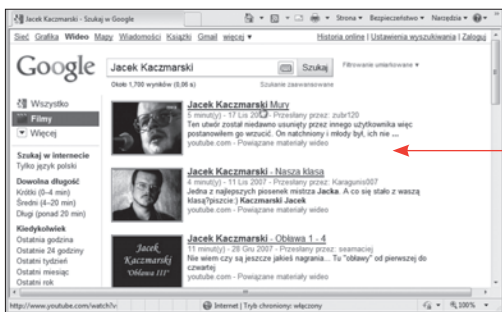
Jacek Kaczmarski - Szukaj w Google

Strona ▾ Bezpieczeństwo ▾ Narzędzia ▾

Sieć Grafika Wideo Mapy Wiadomości Książki Gmail więcej ▾

Historia online | Ustawienia wyszukiwania | Zaloguj

Google

Jacek Kaczmarski

Szukaj

Filtrowanie umiarkowane ▾

Około 1,700 wyników (0,06 s)

Szukanie zaawansowane

Wszystko

Filmy

Więcej

Szukaj w internecie

Tylko język polski

Dowolna długość

Krótki (0-4 min)

Średni (4-20 min)

Długi (ponad 20 min)

Kiedykolwiek

Ostatnia godzina

Ostatnie 24 godziny

Ostatni tydzień

Ostatni miesiąc

Ostatni rok

Jacek Kaczmarski Mury

5 minut(y) - 17 Lis 20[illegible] - Przesłany przez: zubr120

Ten utwór został niedawno usunięty przez innego użytkownika więc postanowiłem go wrzucić. On natchniony i młody był, ich nie ...

youtube.com - Powiązane materiały wideo

Jacek Kaczmarski - Nasza klasa

4 minut(y) - 12 Lis 2007 - Przesłany przez: Karagunis007

Jedna z najlepszych piosenek mistrza Jacka. A co się stało z waszą klasą?piszcie:) Kaczmarski Jacek

youtube.com - Powiązane materiały wideo

Jacek Kaczmarski "Obława III"

Jacek Kaczmarski - Obława 1 - 4

11 minut(y) - 17 Lis 2007 - Przesłany przez: seamaciej

Nie wiem czy są jeszcze jakieś nagrania... Tu "obławy" od pierwszej do czwartej

youtube.com - Powiązane materiały wideo

http://www.youtube.com/watch?v:

Internet | Tryb chroniony: włączony

100%